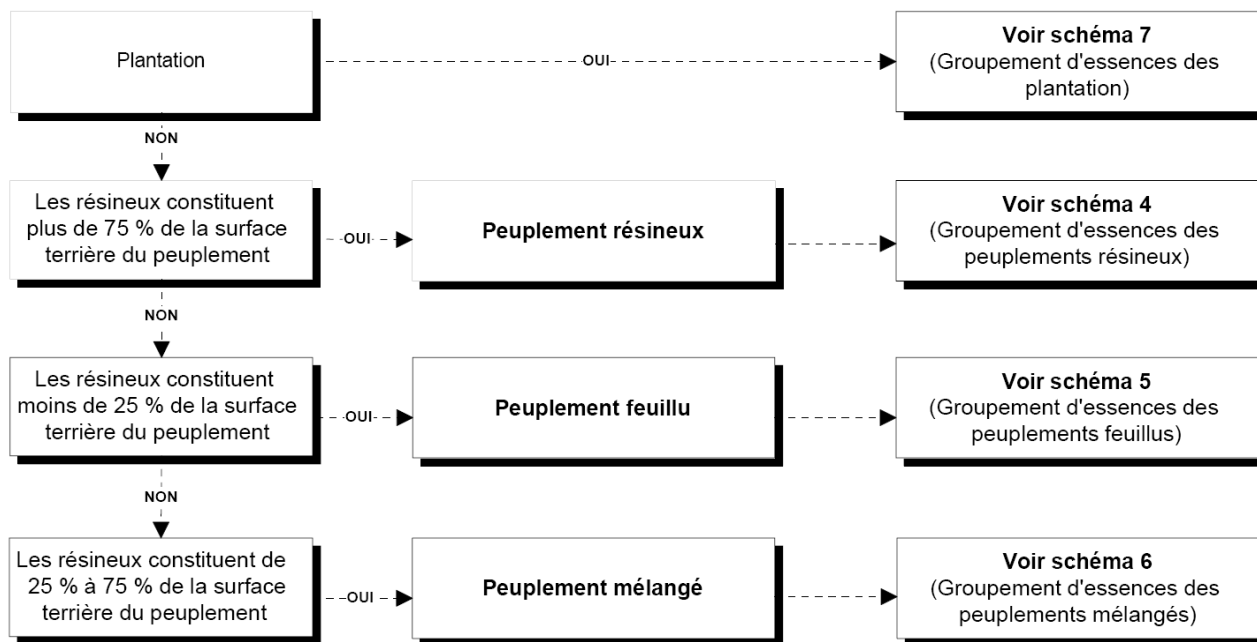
Plantation

OUI

Voir schéma 7
(Groupement d'essences des plantation)

NON

Les résineux constituent plus de 75 % de la surface terrière du peuplement

OUI

Peuplement résineux

Voir schéma 4
(Groupement d'essences des peuplements résineux)

NON

Les résineux constituent moins de 25 % de la surface terrière du peuplement

OUI

Peuplement feuillu

Voir schéma 5
(Groupement d'essences des peuplements feuillus)

NON

Les résineux constituent de 25 % à 75 % de la surface terrière du peuplement

OUI

Peuplement mélangé

Voir schéma 6
(Groupement d'essences des peuplements mélangés)